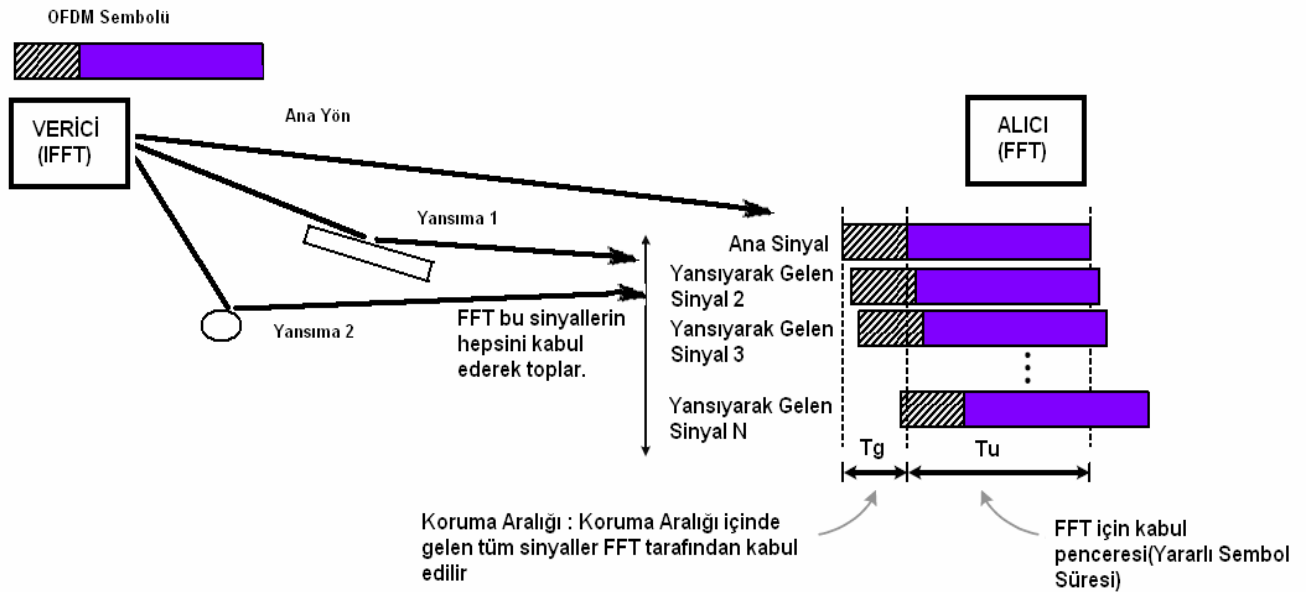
OFDM Sembolü

VERİCİ (IFFT)

Ana Yön

ALICI (FFT)

Yansıma 1

Yansıma 2

FFT bu sinyallerin hepsini kabul ederek toplar.

Ana Sinyal

Yansıyarak Gelen Sinyal 2

Yansıyarak Gelen Sinyal 3

Yansıyarak Gelen Sinyal N

Tg

Tu

Koruma Aralığı : Koruma Aralığı içinde gelen tüm sinyaller FFT tarafından kabul edilir

FFT için kabul penceresi(Yararlı Sembol Süresi)